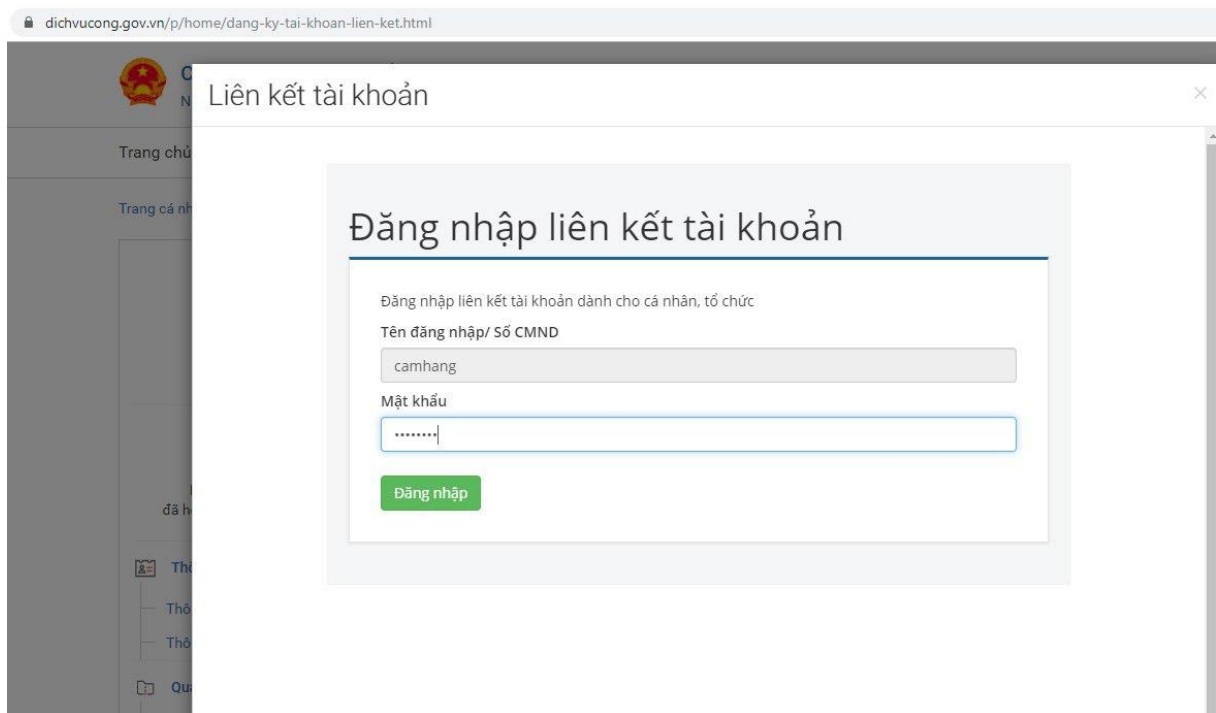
dichvucong.gov.vn/p/home/dang-ky-tai-khoan-lien-ket.html

C
N

Trang chủ

Trang cá nh

đã h

Th

Thô

Thô

Qu

Liên kết tài khoản

×

Đăng nhập liên kết tài khoản

Đăng nhập liên kết tài khoản dành cho cá nhân, tổ chức

Tên đăng nhập/ Số CMND

camhang

Mật khẩu

••••••••

Đăng nhập